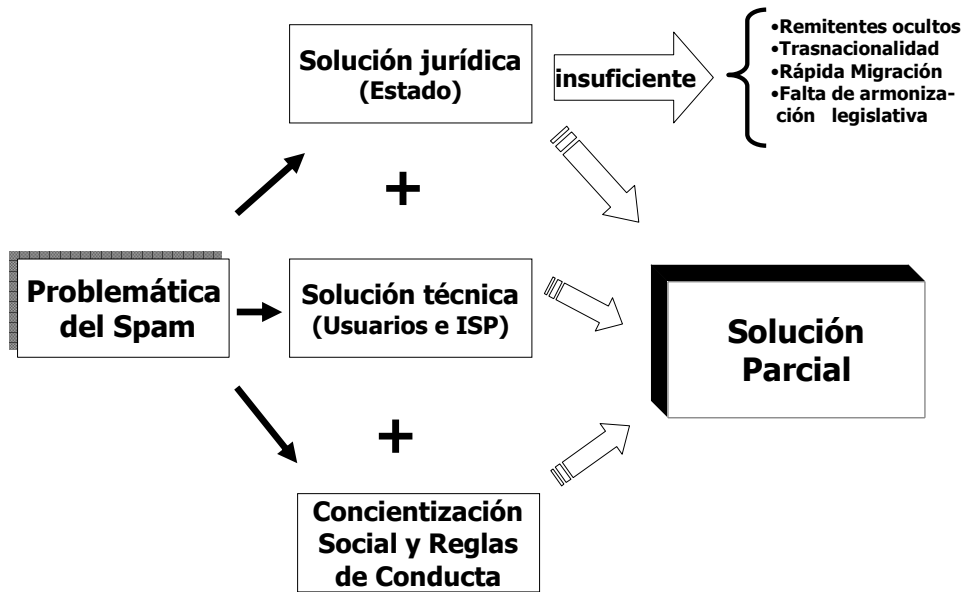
Solución jurídica
(Estado)

insuficiente

•Remitentes ocultos
•Trasnacionalidad
•Rápida Migración
•Falta de armonización legislativa

+

Problemática del Spam

Solución técnica
(Usuarios e ISP)

Solución Parcial

+

Concientización Social y Reglas de Conducta